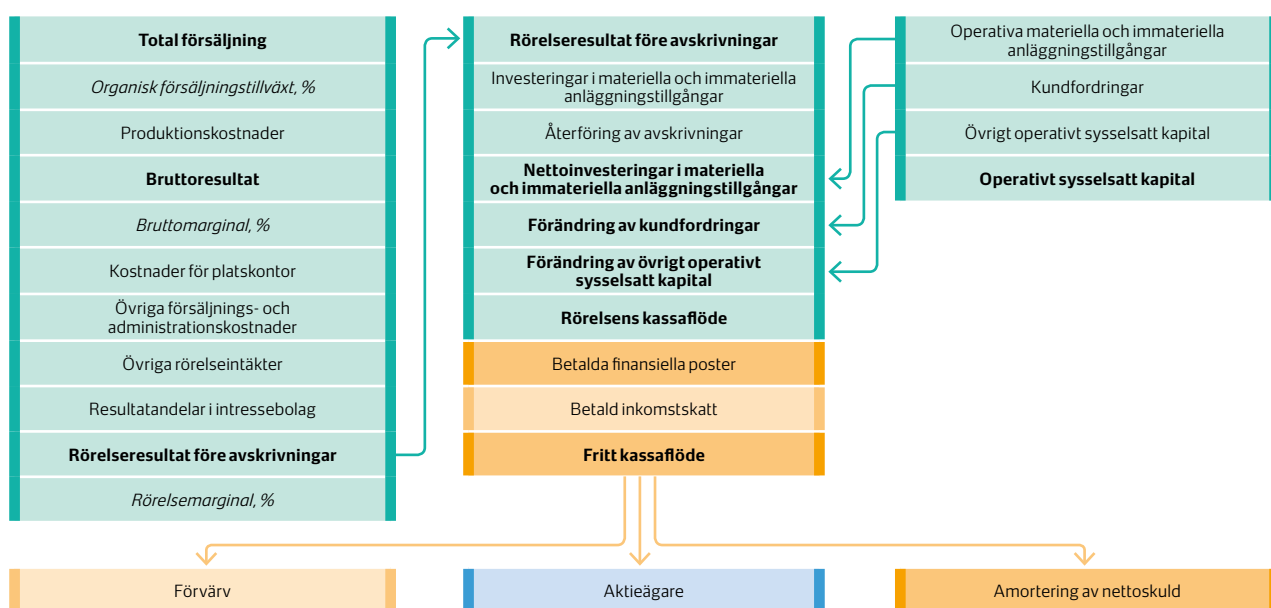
Total försäljning

*Organisk försäljningstillväxt, %*

Produktionskostnader

Bruttoresultat

*Bruttomarginal, %*

Kostnader för platskontor

Övriga försäljnings- och administrationskostnader

Övriga rörelseintäkter

Resultatandelar i intressebolag

Rörelseresultat före avskrivningar

*Rörelsemarginal, %*

Rörelseresultat före avskrivningar

Investeringar i materiella och immateriella anläggningstillgångar

Återföring av avskrivningar

Nettoinvesteringar i materiella och immateriella anläggningstillgångar

Förändring av kundfordringar

Förändring av övrigt operativt sysselsatt kapital

Rörelsens kassaflöde

Betalda finansiella poster

Betald inkomstskatt

Fritt kassaflöde

Operativa materiella och immateriella anläggningstillgångar

Kundfordringar

Övrigt operativt sysselsatt kapital

Operativt sysselsatt kapital

Förvärv

Aktieägare

Amortering av nettoskuld